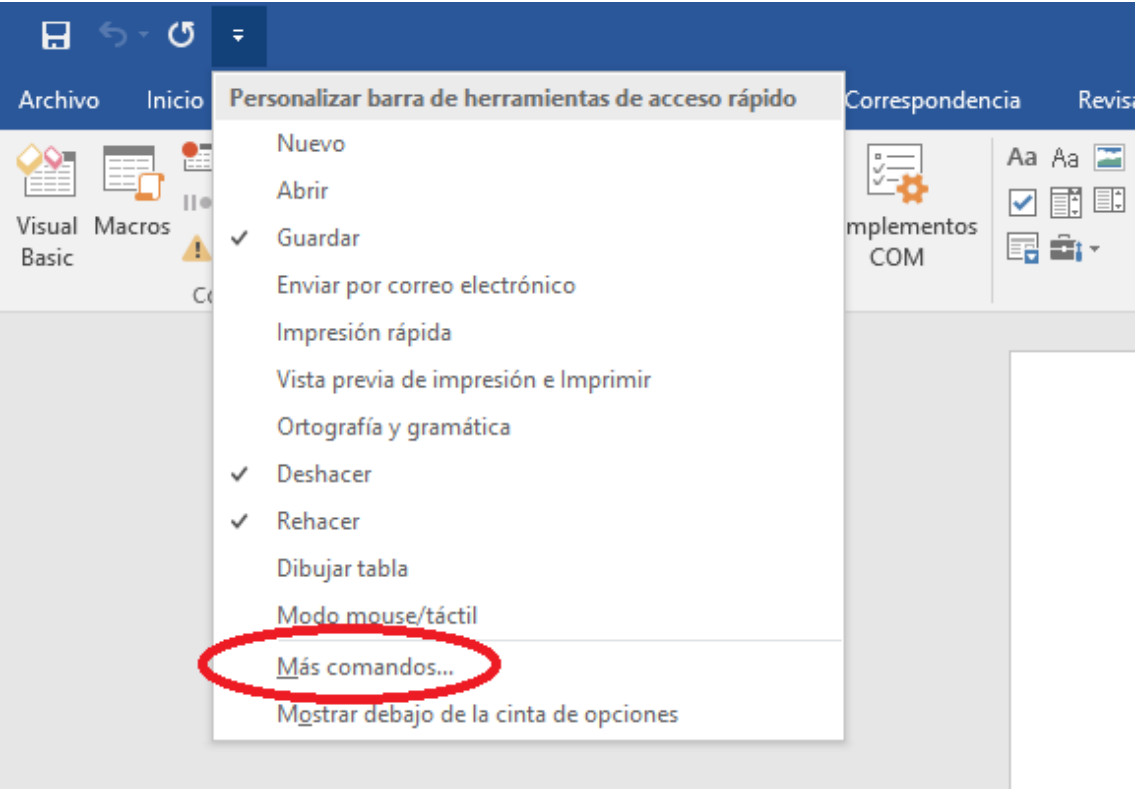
Archivo Inicio

Personalizar barra de herramientas de acceso rápido

Nuevo

Abrir

Guardar

Enviar por correo electrónico

Impresión rápida

Vista previa de impresión e Imprimir

Ortografía y gramática

Deshacer

Rehacer

Dibujar tabla

Modo mouse/táctil

Más comandos...

Mostrar debajo de la cinta de opciones

Correspondencia Revisa

Visual Basic

Macros

Co

mplementos COM

Aa Aa